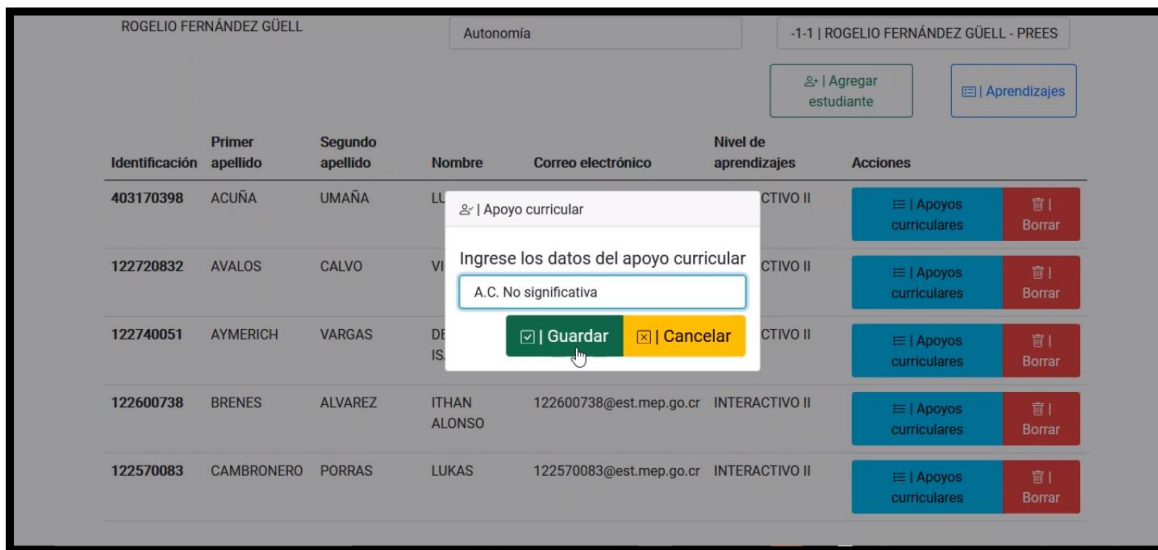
ROGELIO FERNÁNDEZ GÜELL

Autonomía

-1-1 | ROGELIO FERNÁNDEZ GÜELL - PREES

| Agregar estudiante

| Aprendizajes

| Identificación | Primer apellido | Segundo apellido | Nombre | Correo electrónico | Nivel de aprendizajes | Acciones |
|---|---|---|---|---|---|---|
| 403170398 | ACUÑA | UMAÑA | LU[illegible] | | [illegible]CTIVO II | \| Apoyos curriculares \| Borrar |
| 122720832 | AVALOS | CALVO | VI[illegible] | | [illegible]CTIVO II | \| Apoyos curriculares \| Borrar |
| 122740051 | AYMERICH | VARGAS | DE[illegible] IS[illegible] | | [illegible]CTIVO II | \| Apoyos curriculares \| Borrar |
| 122600738 | BRENES | ALVAREZ | ITHAN ALONSO | 122600738@est.mep.go.cr | INTERACTIVO II | \| Apoyos curriculares \| Borrar |
| 122570083 | CAMBRONERO | PORRAS | LUKAS | 122570083@est.mep.go.cr | INTERACTIVO II | \| Apoyos curriculares \| Borrar |

| Apoyo curricular

Ingrese los datos del apoyo curricular

A.C. No significativa

| Guardar

| Cancelar